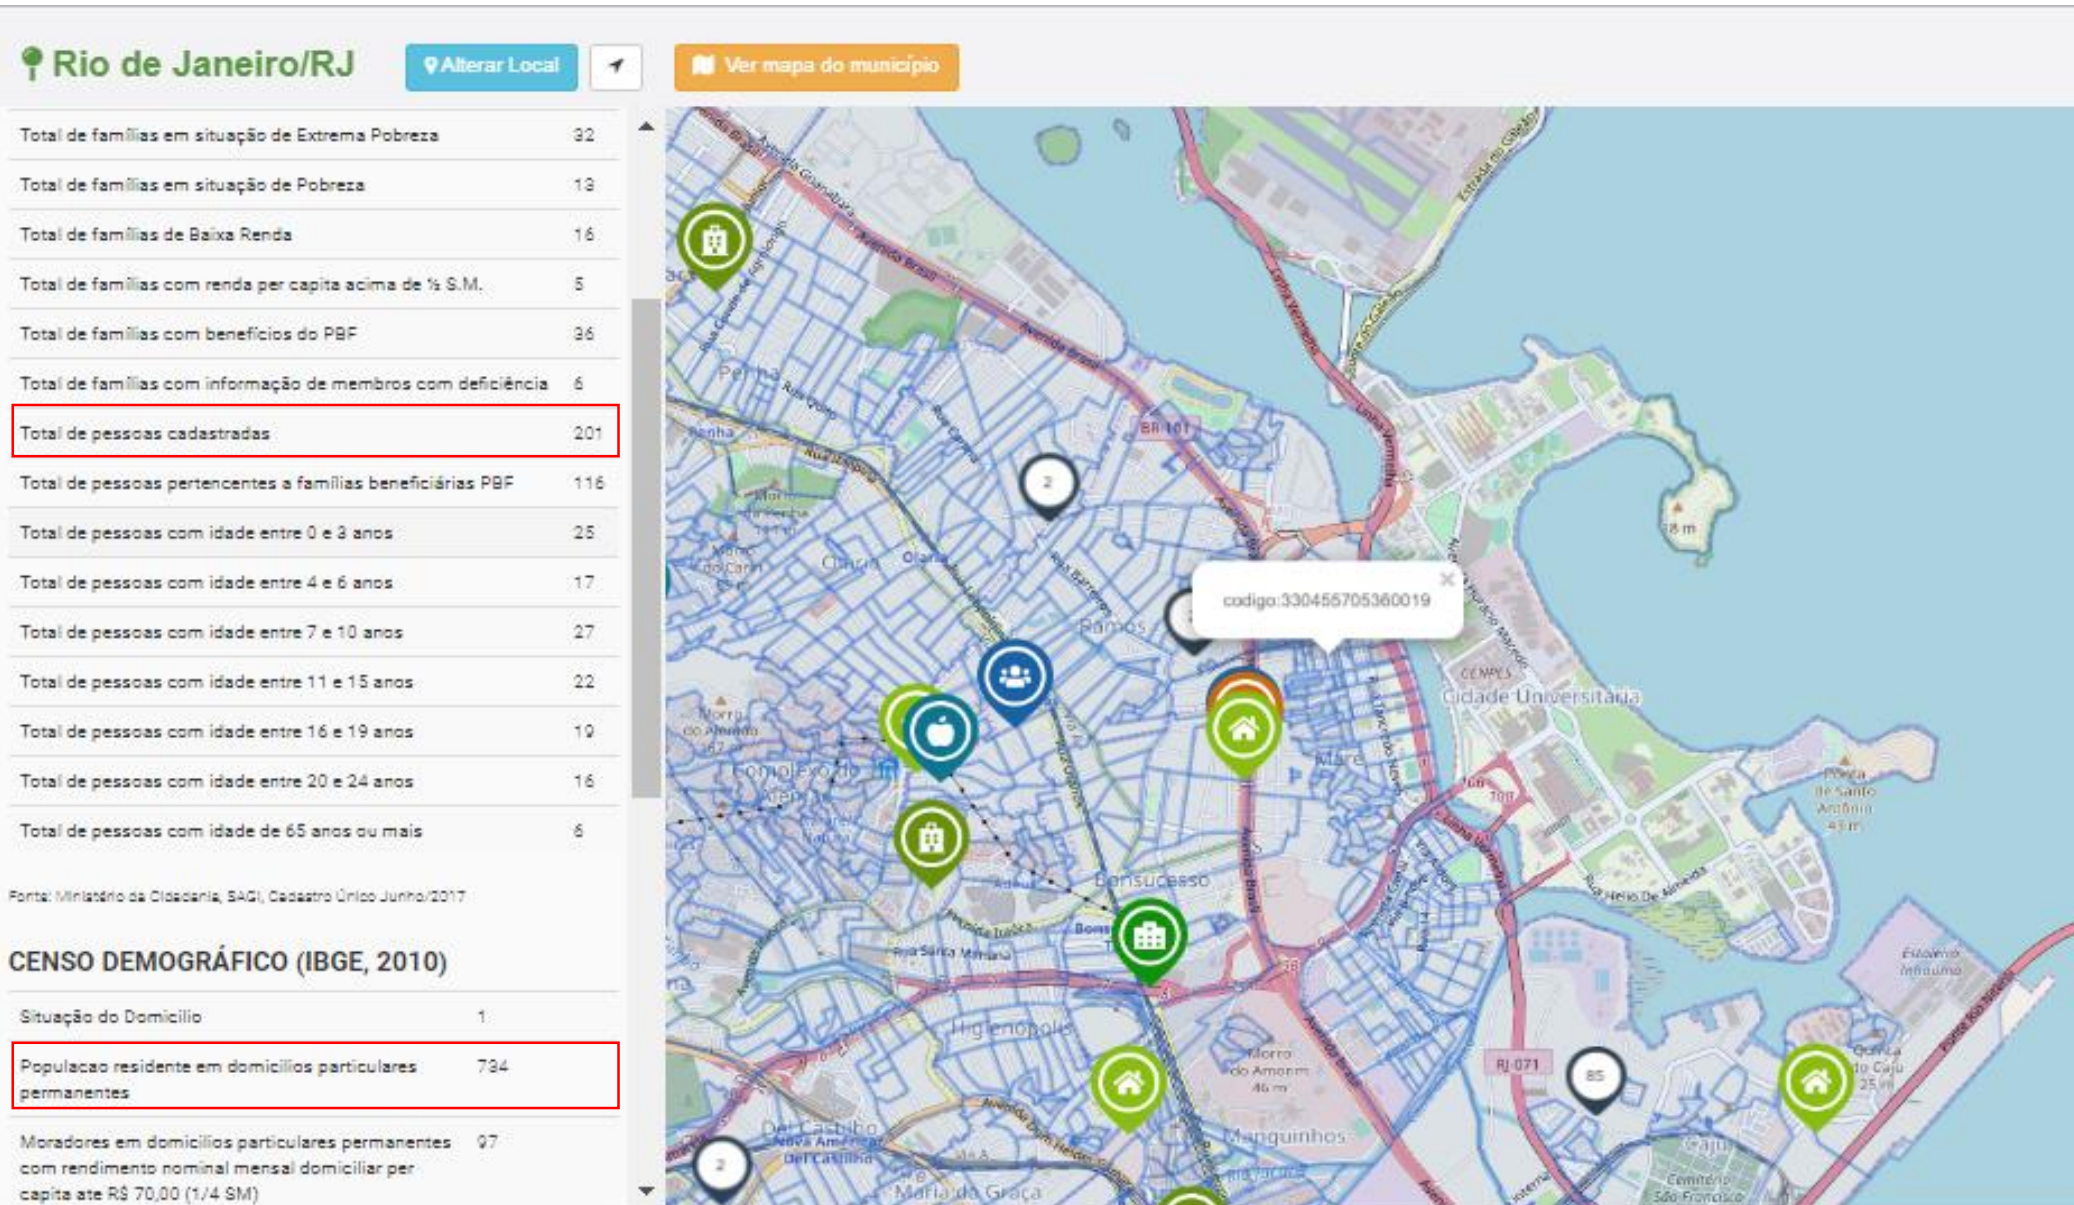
Rio de Janeiro/RJ

Alterar Local

Ver mapa do município

| | |
|---|---|
| Total de famílias em situação de Extrema Pobreza | 32 |
| Total de famílias em situação de Pobreza | 13 |
| Total de famílias de Baixa Renda | 16 |
| Total de famílias com renda per capita acima de ½ S.M. | 5 |
| Total de famílias com benefícios do PBF | 36 |
| Total de famílias com informação de membros com deficiência | 6 |
| Total de pessoas cadastradas | 201 |
| Total de pessoas pertencentes a famílias beneficiárias PBF | 116 |
| Total de pessoas com idade entre 0 e 3 anos | 25 |
| Total de pessoas com idade entre 4 e 6 anos | 17 |
| Total de pessoas com idade entre 7 e 10 anos | 27 |
| Total de pessoas com idade entre 11 e 15 anos | 22 |
| Total de pessoas com idade entre 16 e 19 anos | 19 |
| Total de pessoas com idade entre 20 e 24 anos | 16 |
| Total de pessoas com idade de 65 anos ou mais | 6 |

Fonte: Ministério da Cidadania, SAGI, Cadastro Único Junho/2017

CENSO DEMOGRÁFICO (IBGE, 2010)

| | |
|---|---|
| Situação do Domicilio | 1 |
| Populacao residente em domicilios particulares permanentes | 734 |
| Moradores em domicilios particulares permanentes com rendimento nominal mensal domiciliar per capita ate R$ 70,00 (1/4 SM) | 97 |

codigo:330455705360019

Penha
Olaria
Ramos
Cidade Universitária
Maré
Complexo do Alemão
Bonsucesso
Higienópolis
Manguinhos
Maria da Graça
Del Castilho
Caju
BR 101
RJ 071
Avenida Brasil
2
2
85
18 m